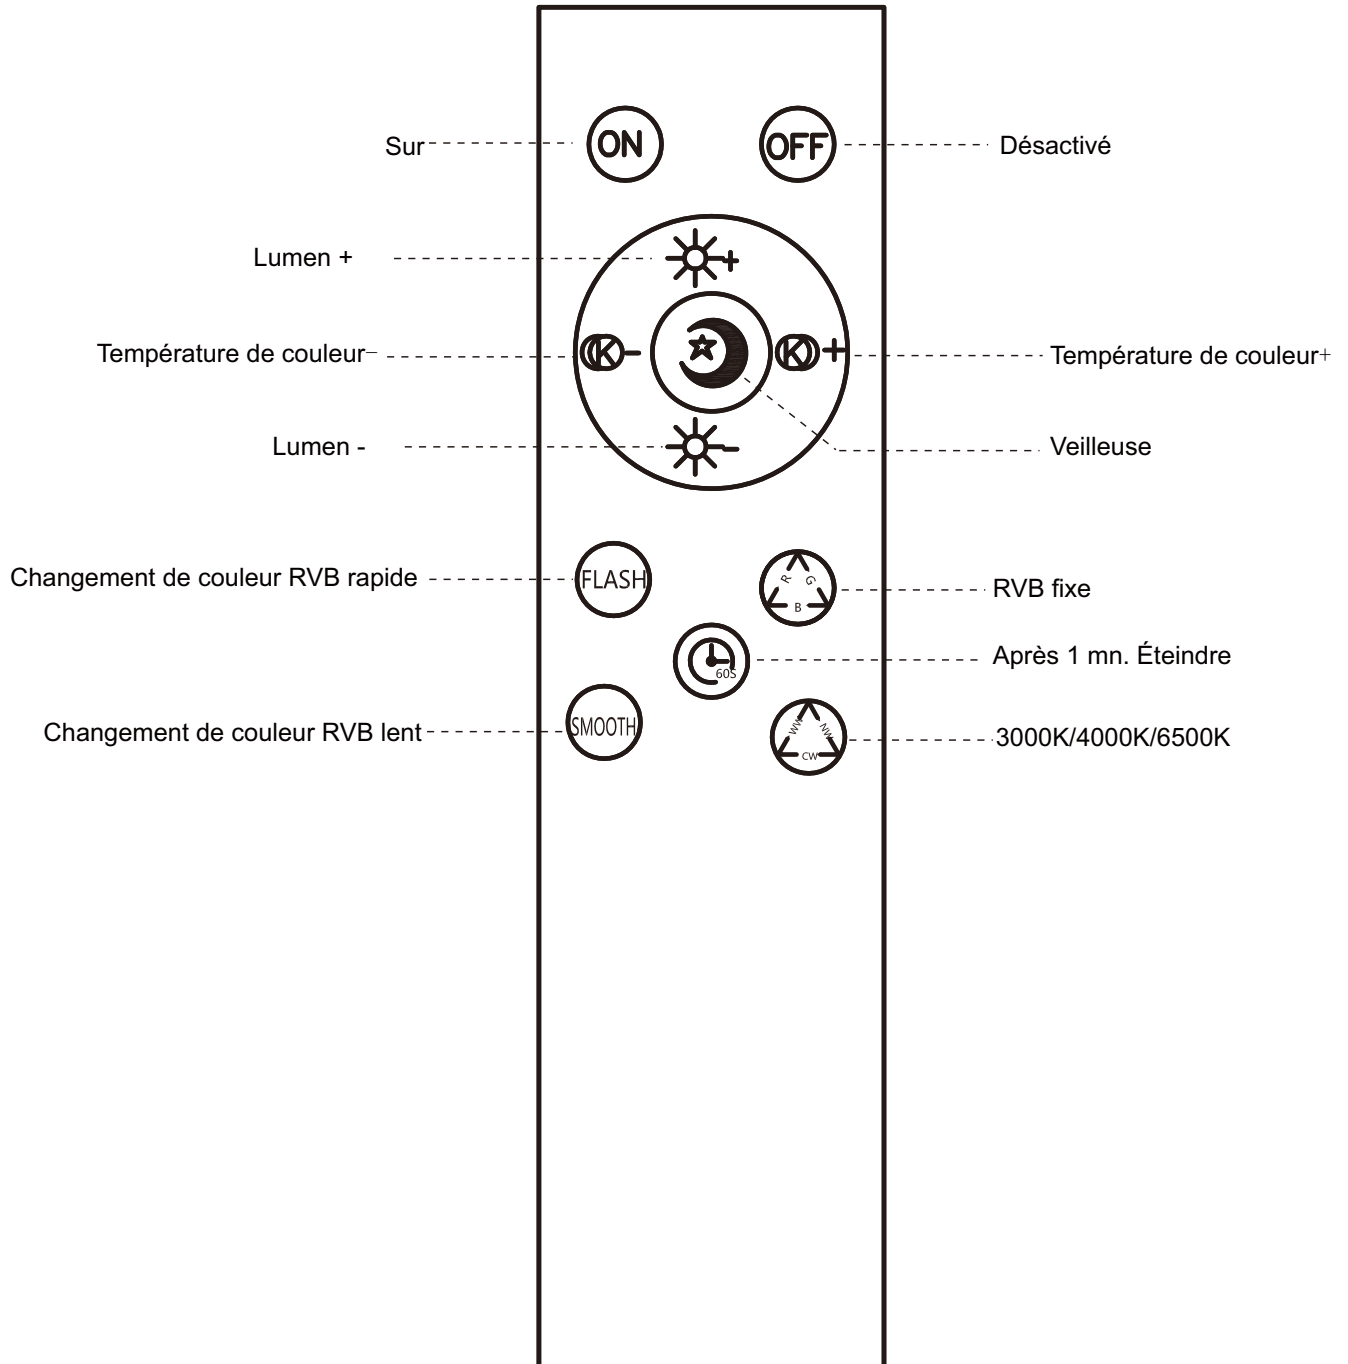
Sur
ON
OFF
Désactivé

Lumen +
Température de couleur−
K−
K+
Température de couleur+
Lumen -
Veilleuse

Changement de couleur RVB rapide
FLASH
R G B
RVB fixe
60S
Après 1 mn. Éteindre
Changement de couleur RVB lent
SMOOTH
WW NW CW
3000K/4000K/6500K